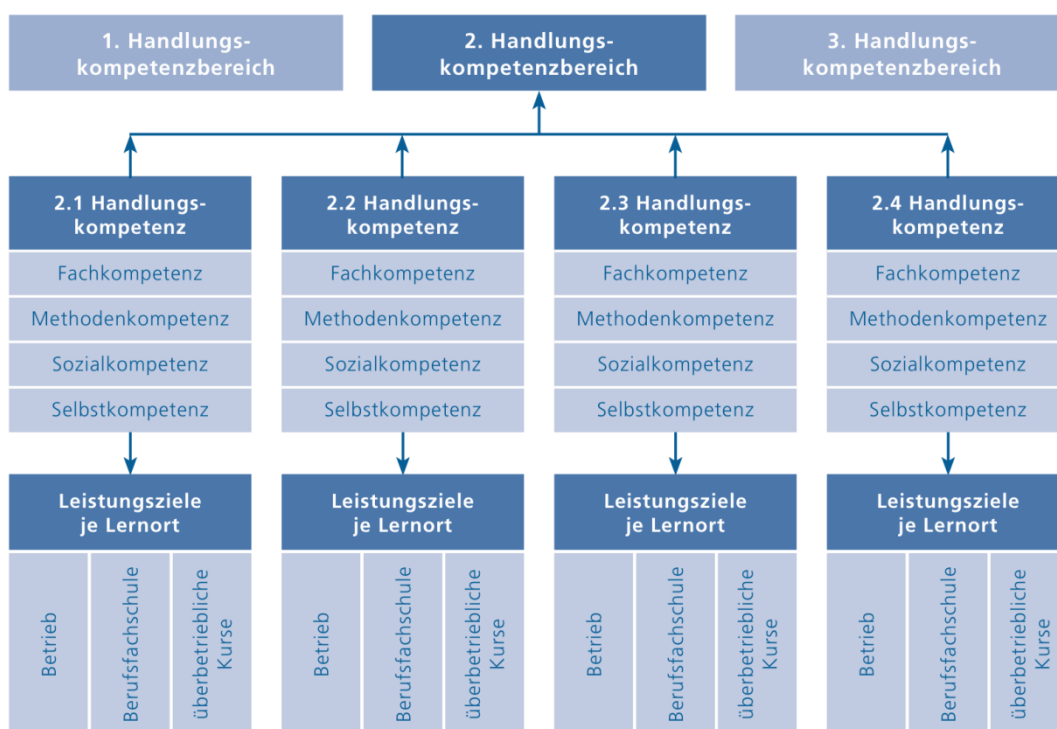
1. Handlungskompetenzbereich

2. Handlungskompetenzbereich

3. Handlungskompetenzbereich

2.1 Handlungskompetenz
Fachkompetenz
Methodenkompetenz
Sozialkompetenz
Selbstkompetenz

Leistungsziele je Lernort
Betrieb
Berufsfachschule
überbetriebliche Kurse

2.2 Handlungskompetenz
Fachkompetenz
Methodenkompetenz
Sozialkompetenz
Selbstkompetenz

Leistungsziele je Lernort
Betrieb
Berufsfachschule
überbetriebliche Kurse

2.3 Handlungskompetenz
Fachkompetenz
Methodenkompetenz
Sozialkompetenz
Selbstkompetenz

Leistungsziele je Lernort
Betrieb
Berufsfachschule
überbetriebliche Kurse

2.4 Handlungskompetenz
Fachkompetenz
Methodenkompetenz
Sozialkompetenz
Selbstkompetenz

Leistungsziele je Lernort
Betrieb
Berufsfachschule
überbetriebliche Kurse